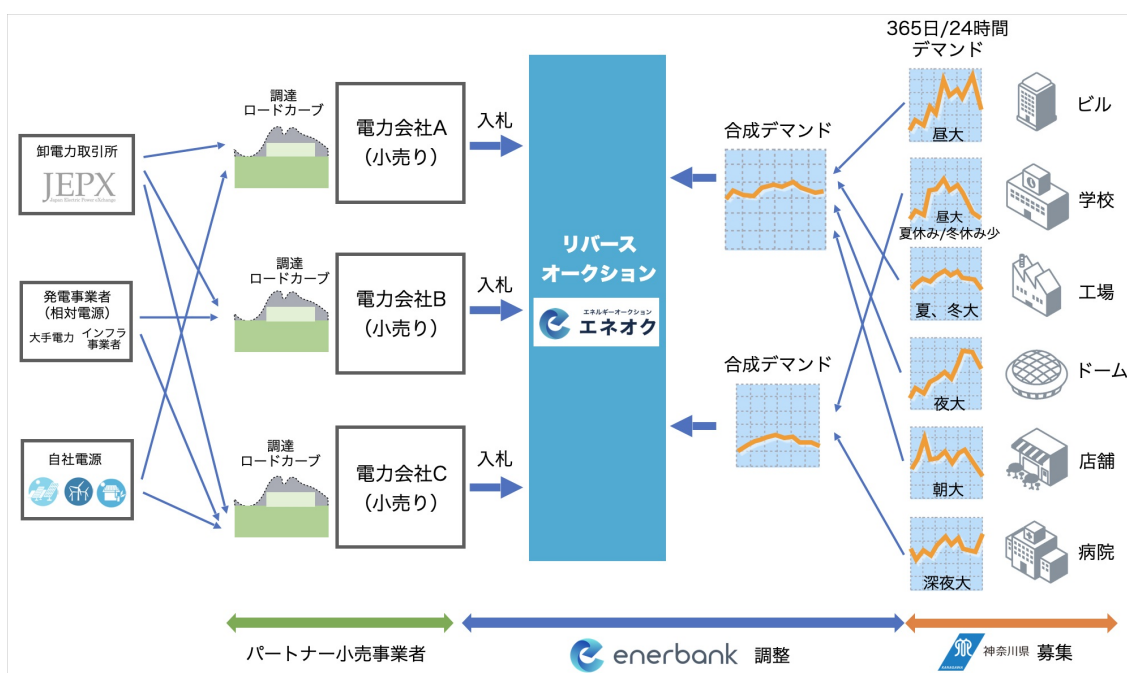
卸電力取引所
JEPX
Japan Electric Power eXchange

発電事業者
(相対電源)
大手電力 インフラ事業者

自社電源

調達
ロードカーブ

調達
ロードカーブ

調達
ロードカーブ

電力会社A
(小売り)

電力会社B
(小売り)

電力会社C
(小売り)

入札

入札

入札

リバース
オークション

エネルギーオークション
エネオク

合成デマンド

合成デマンド

365日/24時間
デマンド

昼大
ビル

昼大
夏休み/冬休み少
学校

夏、冬大
工場

夜大
ドーム

朝大
店舗

深夜大
病院

パートナー小売事業者

enerbank 調整

神奈川県 募集